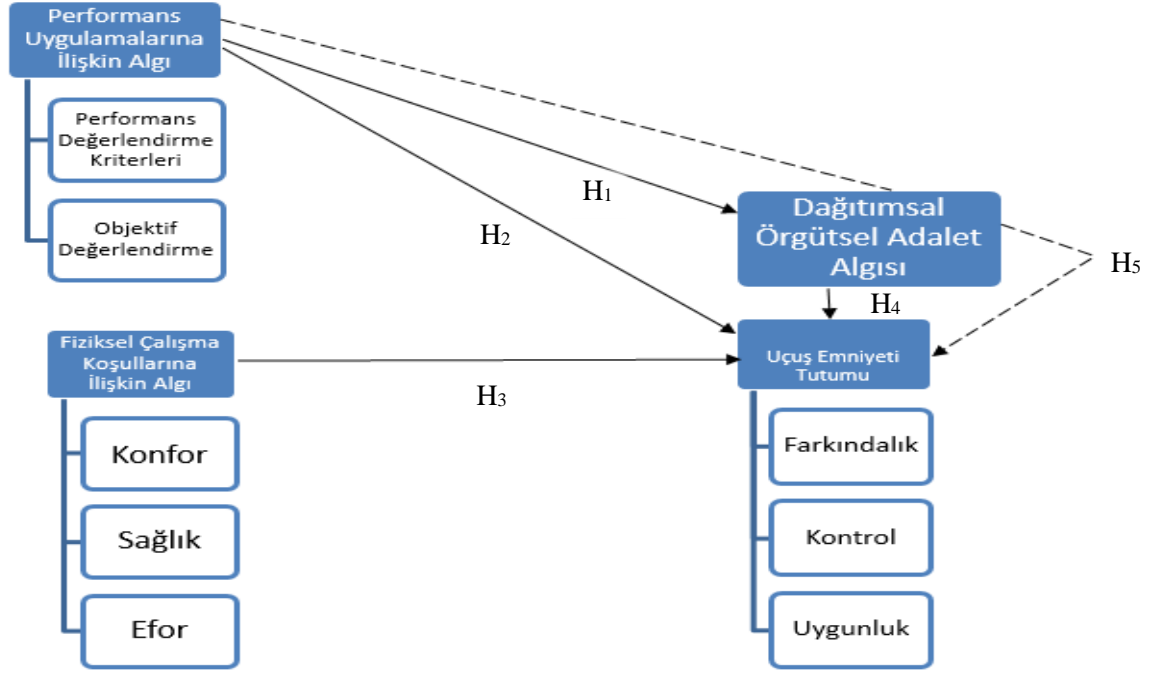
Performans Uygulamalarına İlişkin Algı

Performans Değerlendirme Kriterleri

Objektif Değerlendirme

$H_1$

$H_2$

Dağıtımsal Örgütsel Adalet Algısı

$H_5$

$H_4$

Fiziksel Çalışma Koşullarına İlişkin Algı

Uçuş Emniyeti Tutumu

$H_3$

Konfor

Sağlık

Efor

Farkındalık

Kontrol

Uygunluk